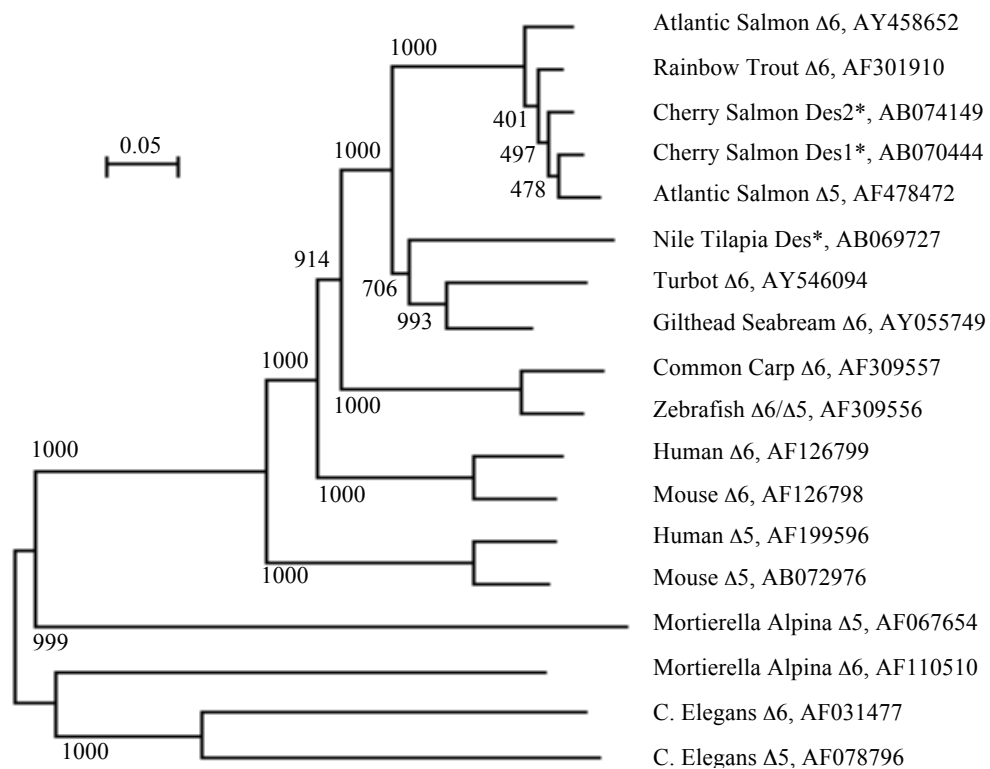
0.05

1000

1000

914

1000

1000

401

497

478

706

993

1000

1000

1000

999

1000

Atlantic Salmon Δ6, AY458652
Rainbow Trout Δ6, AF301910
Cherry Salmon Des2*, AB074149
Cherry Salmon Des1*, AB070444
Atlantic Salmon Δ5, AF478472
Nile Tilapia Des*, AB069727
Turbot Δ6, AY546094
Gilthead Seabream Δ6, AY055749
Common Carp Δ6, AF309557
Zebrafish Δ6/Δ5, AF309556
Human Δ6, AF126799
Mouse Δ6, AF126798
Human Δ5, AF199596
Mouse Δ5, AB072976
Mortierella Alpina Δ5, AF067654
Mortierella Alpina Δ6, AF110510
C. Elegans Δ6, AF031477
C. Elegans Δ5, AF078796